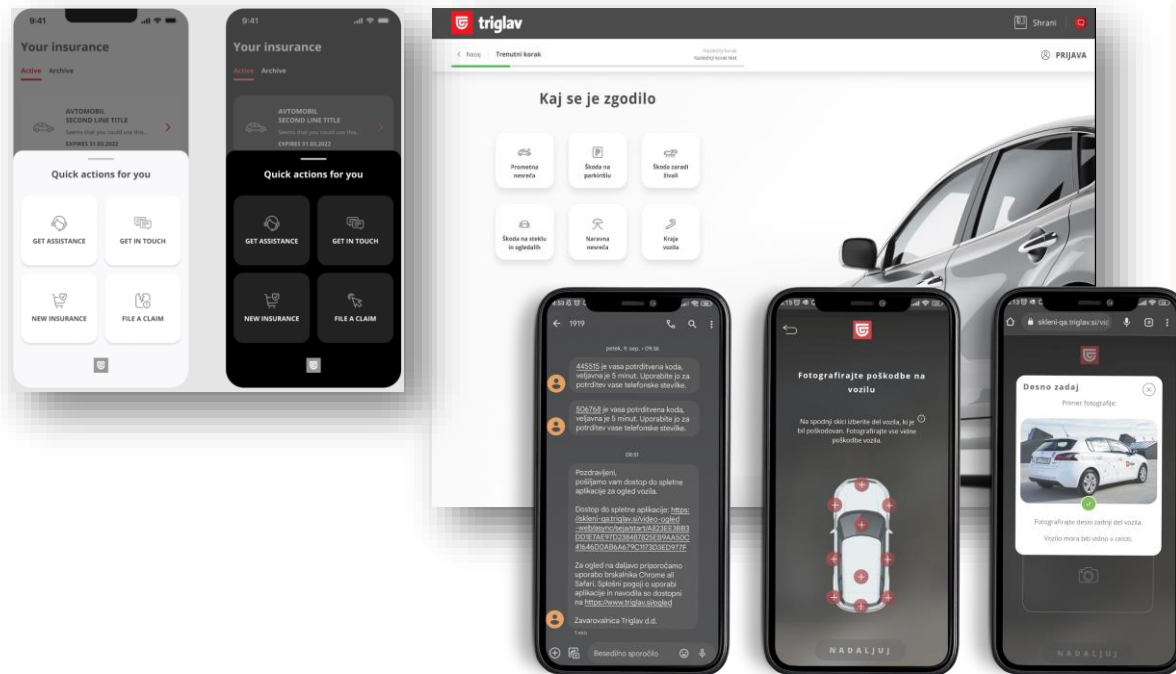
9:41

Your insurance

Active Archive

AVTOMOBIL
SECOND LINE TITLE
Seems that you could use this...
EXPIRES 31.03.2022

Quick actions for you

GET ASSISTANCE

GET IN TOUCH

NEW INSURANCE

FILE A CLAIM

9:41

Your insurance

Active Archive

AVTOMOBIL
SECOND LINE TITLE
Seems that you could use this...
EXPIRES 31.03.2022

Quick actions for you

GET ASSISTANCE

GET IN TOUCH

NEW INSURANCE

FILE A CLAIM

triglav

Shrani

< Nazaj Trenutni korak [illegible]

PRIJAVA

Kaj se je zgodilo

Prometna nesreča

Škoda na parkirišču

Škoda zaradi živali

Škoda na steklu in ogledalih

Naravna nesreča

Kraja vozila

1919

petek, 9. sep. • 09:36

445515 je vasa potrditvena koda, veljavna je 5 minut. Uporabite jo za potrditev vase telefonske stevilke.

506768 je vasa potrditvena koda, veljavna je 5 minut. Uporabite jo za potrditev vase telefonske stevilke.

09:51

Pozdravljeni,
pošiljamo vam dostop do spletne aplikacije za ogled vozila.

Dostop do spletne aplikacije: https://skleni-qa.triglav.si/video-ogled-web/async/seja/start/A823EE38B3DD1E7AE97D238487825EB9AA50C41646D0AB6A679C1173D3ED977F

Za ogled na daljavo priporočamo uporabo brskalnika Chrome ali Safari. Splošni pogoji o uporabi aplikacije in navodila so dostopni na https://www.triglav.si/ogled

Zavarovalnica Triglav d.d.

Besedilno sporočilo

Fotografirajte poškodbe na vozilu

Na spodnji skici izberite del vozila, ki je bil poškodovan. Fotografirajte vse vidne poškodbe vozila.

NADALJUJ

skleni-qa.triglav.si/vid

Desno zadaj

Primer fotografije:

Fotografirajte desno zadnji del vozila.

Vozilo mora biti vidno v celoti.

NADALJUJ